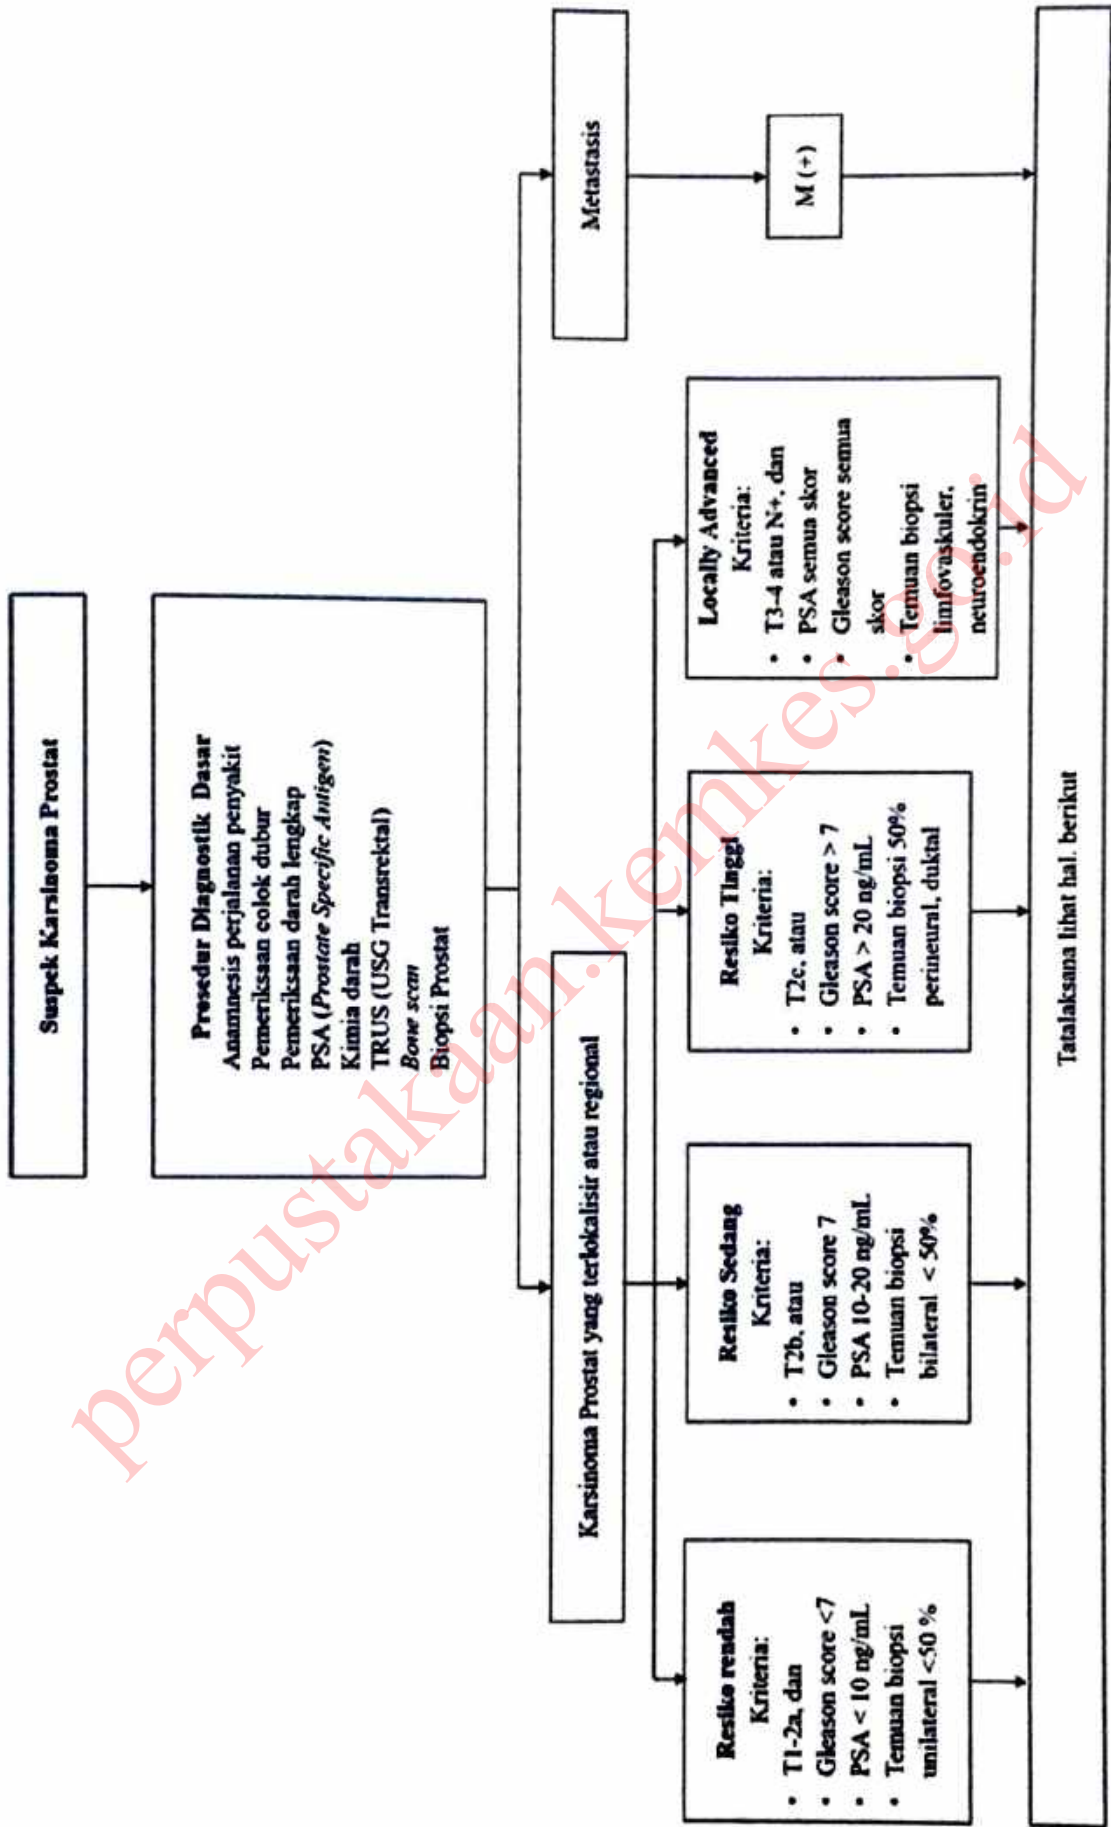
Suspek Karsinoma Prostat

Prosedur Diagnostik Dasar
Anamnesis perjalanan penyakit
Pemeriksaan colok dubur
Pemeriksaan darah lengkap
PSA (*Prostate Specific Antigen*)
Kimia darah
TRUS (USG Transrektal)
*Bone scan*
Biopsi Prostat

Karsinoma Prostat yang terlokalisir atau regional

Metastasis

M (+)

Resiko rendah
Kriteria:
• T1-2a, dan
• Gleason score <7
• PSA < 10 ng/mL
• Temuan biopsi unilateral <50 %

Resiko Sedang
Kriteria:
• T2b, atau
• Gleason score 7
• PSA 10-20 ng/mL
• Temuan biopsi bilateral < 50%

Resiko Tinggi
Kriteria:
• T2c, atau
• Gleason score > 7
• PSA > 20 ng/mL
• Temuan biopsi 50% perineural, duktal

Locally Advanced
Kriteria:
• T3-4 atau N+, dan
• PSA semua skor
• Gleason score semua skor
• Temuan biopsi limfovaskuler, neuroendokrin

Tatalaksana lihat hal. berikut

perpustakaan.kemkes.go.id